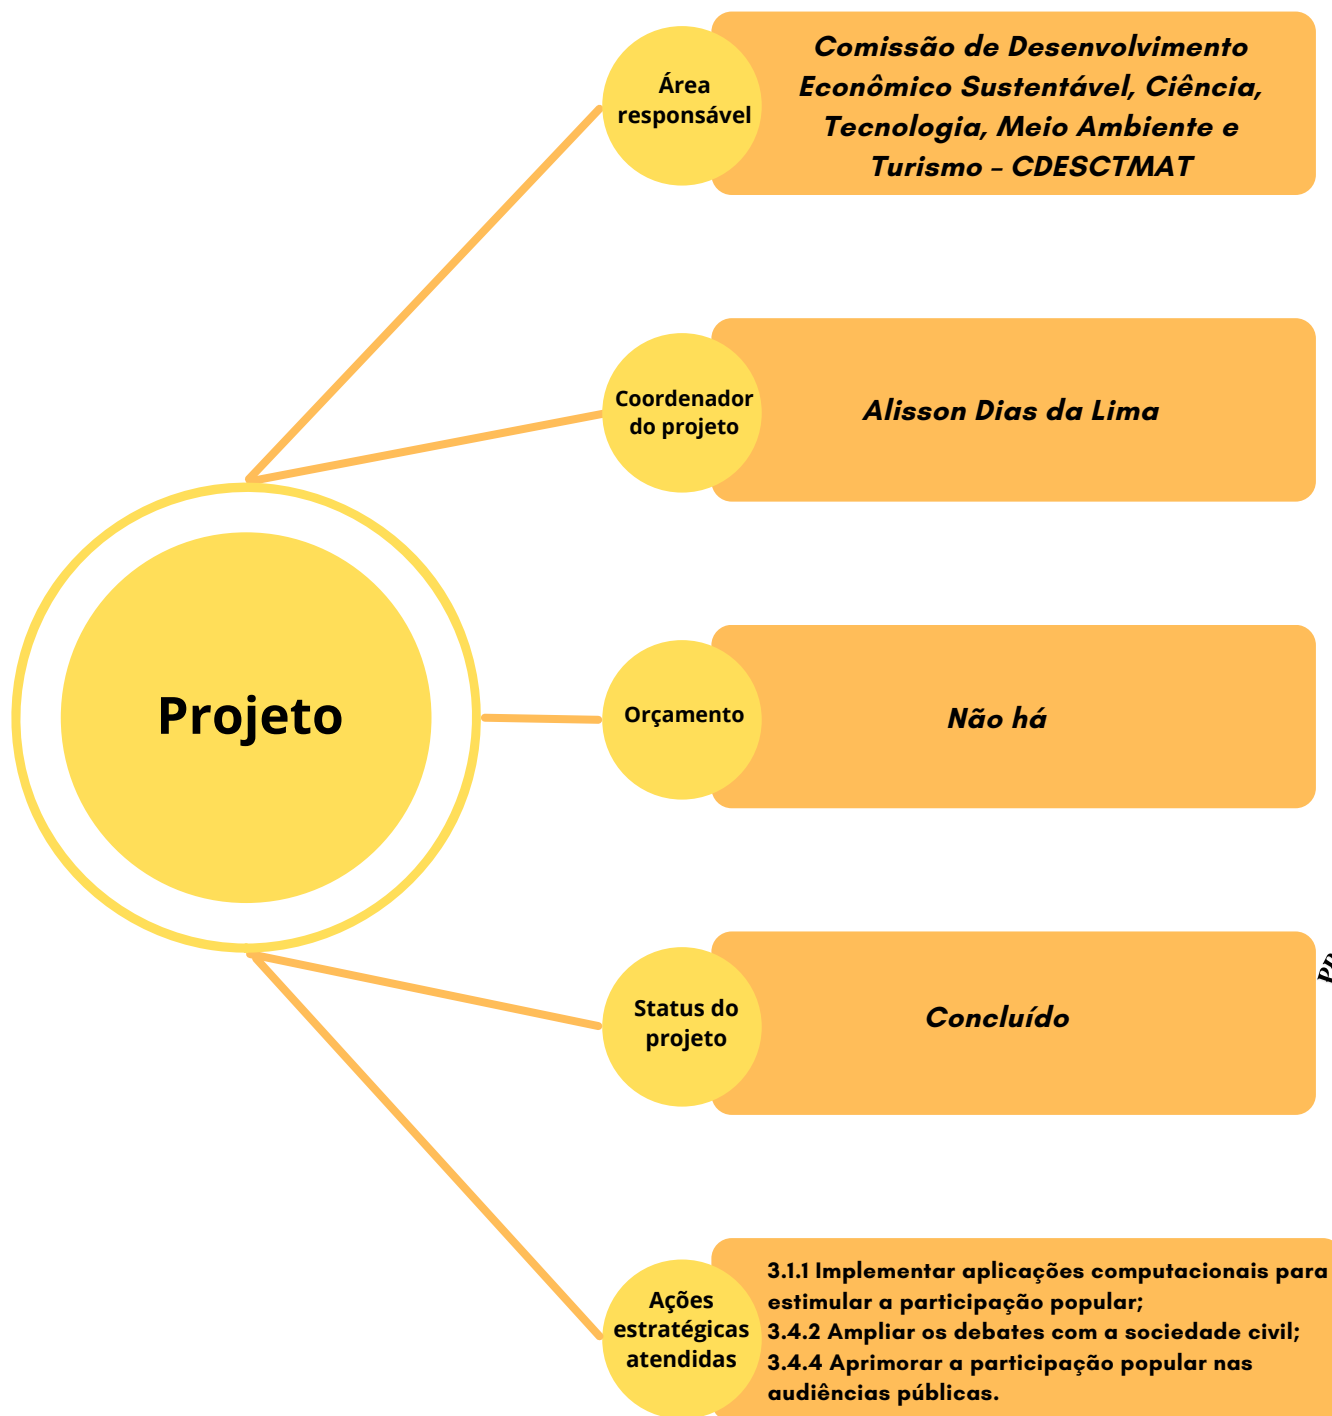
Projeto

Área responsável

Comissão de Desenvolvimento Econômico Sustentável, Ciência, Tecnologia, Meio Ambiente e Turismo – CDESCTMAT

Coordenador do projeto

Alisson Dias da Lima

Orçamento

Não há

Status do projeto

Concluído

Ações estratégicas atendidas

3.1.1 Implementar aplicações computacionais para estimular a participação popular;
3.4.2 Ampliar os debates com a sociedade civil;
3.4.4 Aprimorar a participação popular nas audiências públicas.

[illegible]